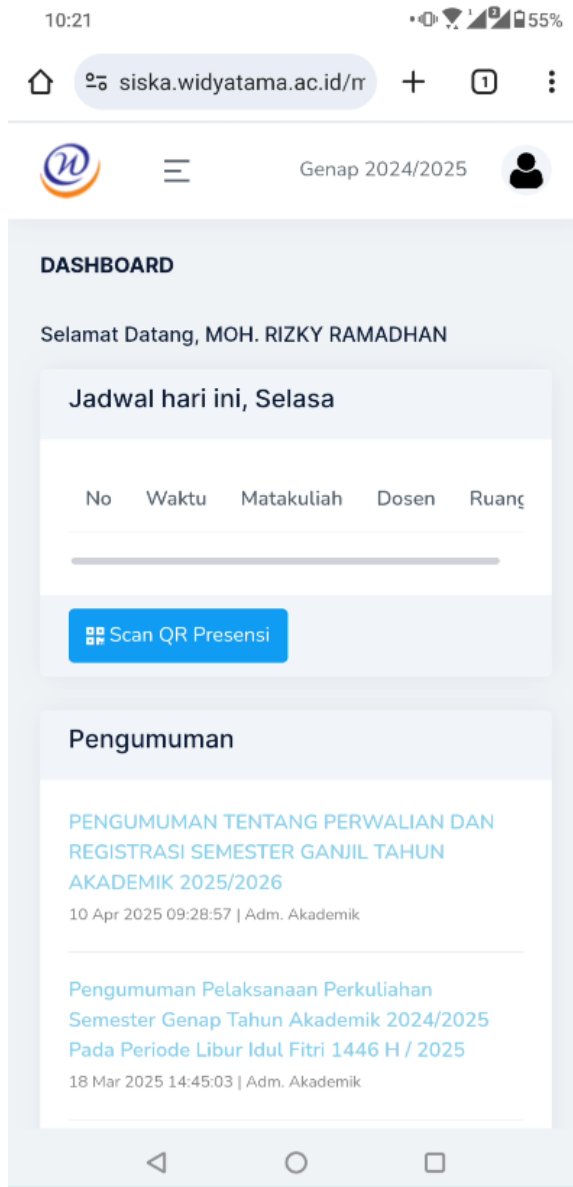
10:21

55%

siska.widyatama.ac.id/m

1

Genap 2024/2025

DASHBOARD

Selamat Datang, MOH. RIZKY RAMADHAN

Jadwal hari ini, Selasa

| No | Waktu | Matakuliah | Dosen | Ruang |
|---|---|---|---|---|

Scan QR Presensi

Pengumuman

PENGUMUMAN TENTANG PERWALIAN DAN REGISTRASI SEMESTER GANJIL TAHUN AKADEMIK 2025/2026

10 Apr 2025 09:28:57 | Adm. Akademik

Pengumuman Pelaksanaan Perkuliahan Semester Genap Tahun Akademik 2024/2025 Pada Periode Libur Idul Fitri 1446 H / 2025

18 Mar 2025 14:45:03 | Adm. Akademik